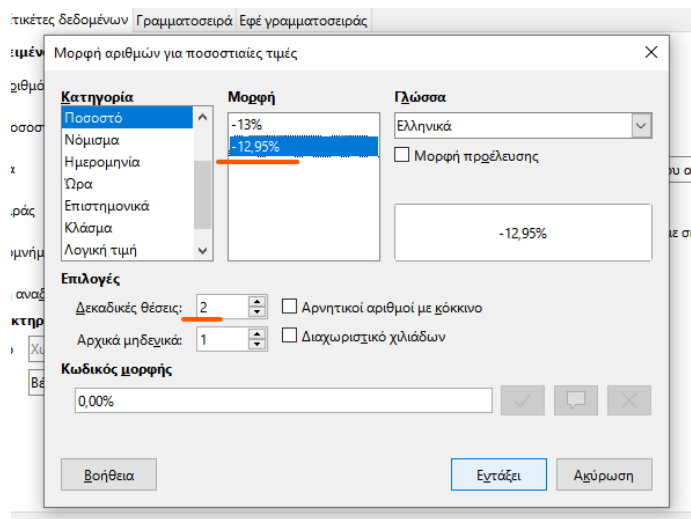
τικέτες δεδομένων Γραμματοσειρά Εφέ γραμματοσειράς

Μορφή αριθμών για ποσοστιαίες τιμές

Κατηγορία
Ποσοστό
Νόμισμα
Ημερομηνία
Ώρα
Επιστημονικά
Κλάσμα
Λογική τιμή

Μορφή
-13%
-12,95%

Γλώσσα
Ελληνικά
Μορφή προέλευσης

-12,95%

Επιλογές
Δεκαδικές θέσεις: 2
Αρχικά μηδενικά: 1
Αρνητικοί αριθμοί με κόκκινο
Διαχωριστικό χιλιάδων

Κωδικός μορφής
0,00%

Βοήθεια
Εντάξει
Ακύρωση